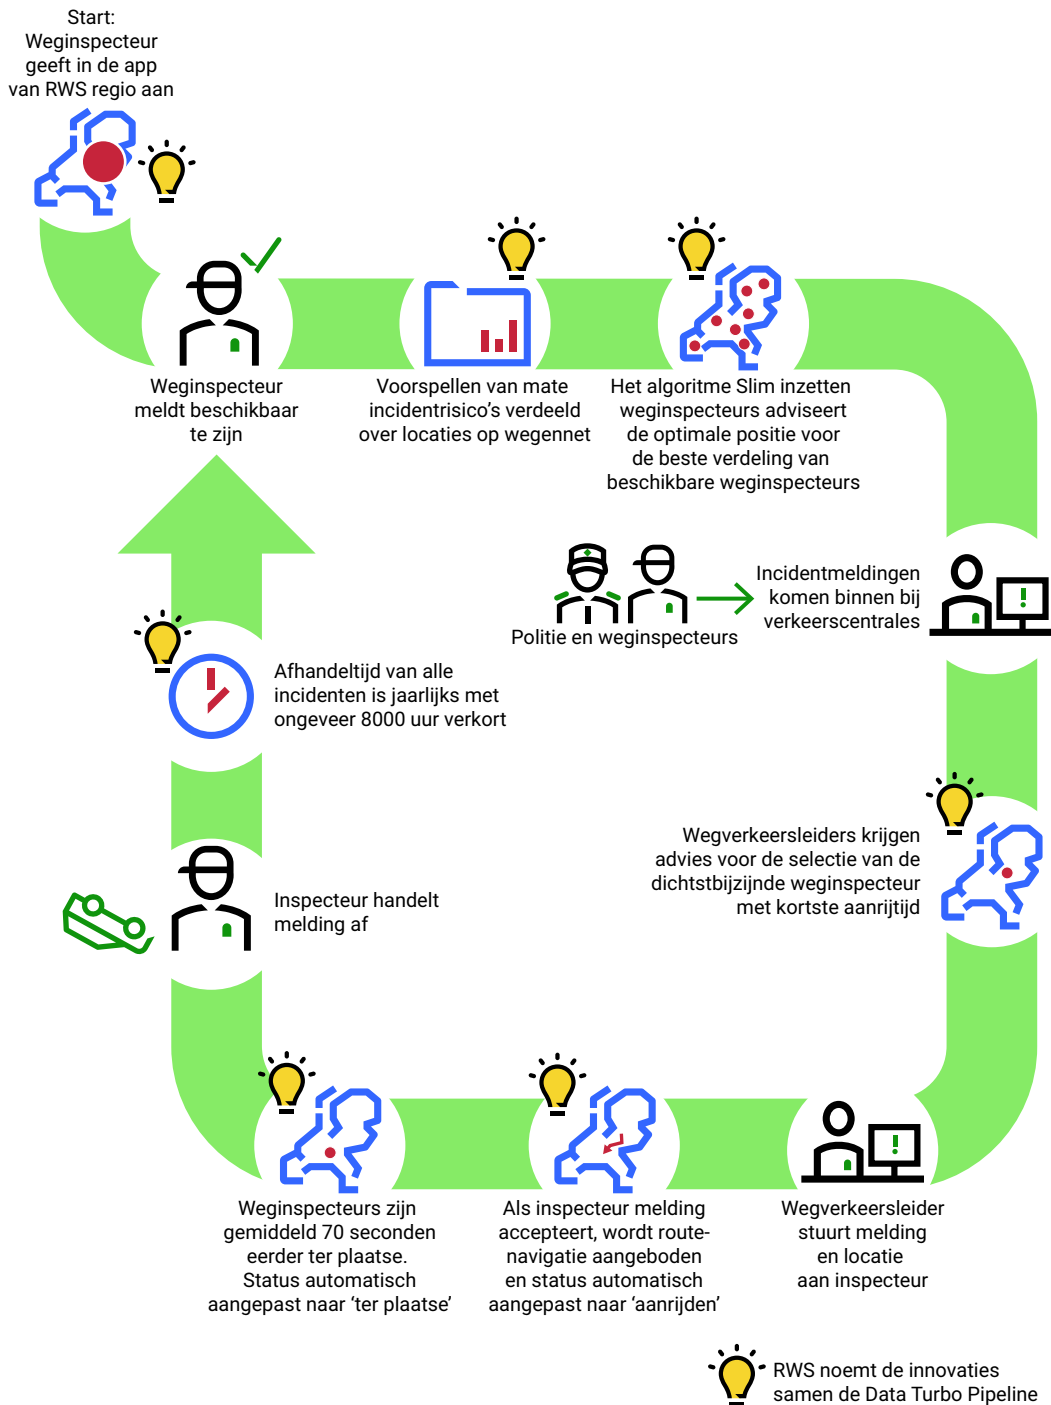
Start:
Weginspecteur geeft in de app van RWS regio aan

Weginspecteur meldt beschikbaar te zijn

Voorspellen van mate incidentrisico's verdeeld over locaties op wegennet

Het algoritme Slim inzetten weginspecteurs adviseert de optimale positie voor de beste verdeling van beschikbare weginspecteurs

Politie en weginspecteurs

Incidentmeldingen komen binnen bij verkeerscentrales

Afhandeltijd van alle incidenten is jaarlijks met ongeveer 8000 uur verkort

Wegverkeersleiders krijgen advies voor de selectie van de dichtstbijzijnde weginspecteur met kortste aanrijtijd

Inspecteur handelt melding af

Weginspecteurs zijn gemiddeld 70 seconden eerder ter plaatse. Status automatisch aangepast naar 'ter plaatse'

Als inspecteur melding accepteert, wordt route-navigatie aangeboden en status automatisch aangepast naar 'aanrijden'

Wegverkeersleider stuurt melding en locatie aan inspecteur

RWS noemt de innovaties samen de Data Turbo Pipeline